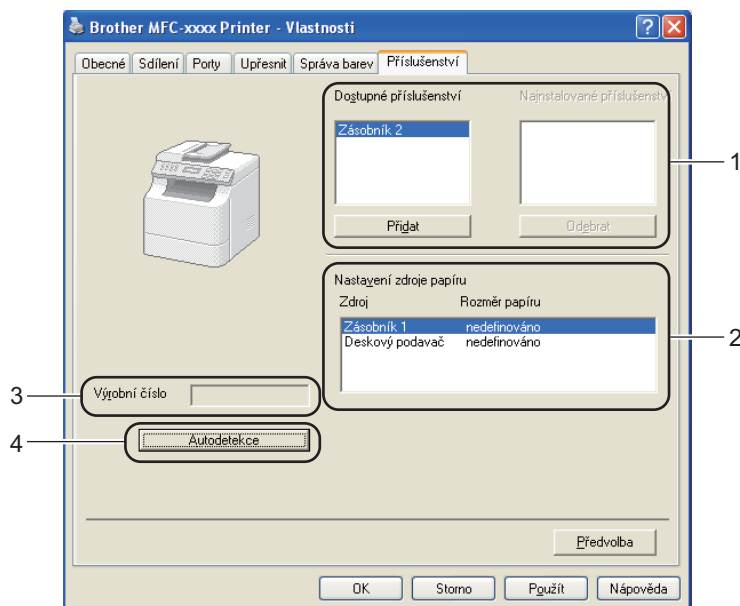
Brother MFC-xxxx Printer - Vlastnosti

Obecné | Sdílení | Porty | Upřesnit | Správa barev | Příslušenství

Dostupné příslušenství
Nainstalované příslušenství

Zásobník 2

Přidat
Odebrat

1

Nastavení zdroje papíru
Zdroj
Rozměr papíru

| Zdroj | Rozměr papíru |
|---|---|
| Zásobník 1 | nedefinováno |
| Deskový podavač | nedefinováno |

2

3
Výrobní číslo

4
Autodetekce

Předvolba

OK
Storno
Použít
Nápověda